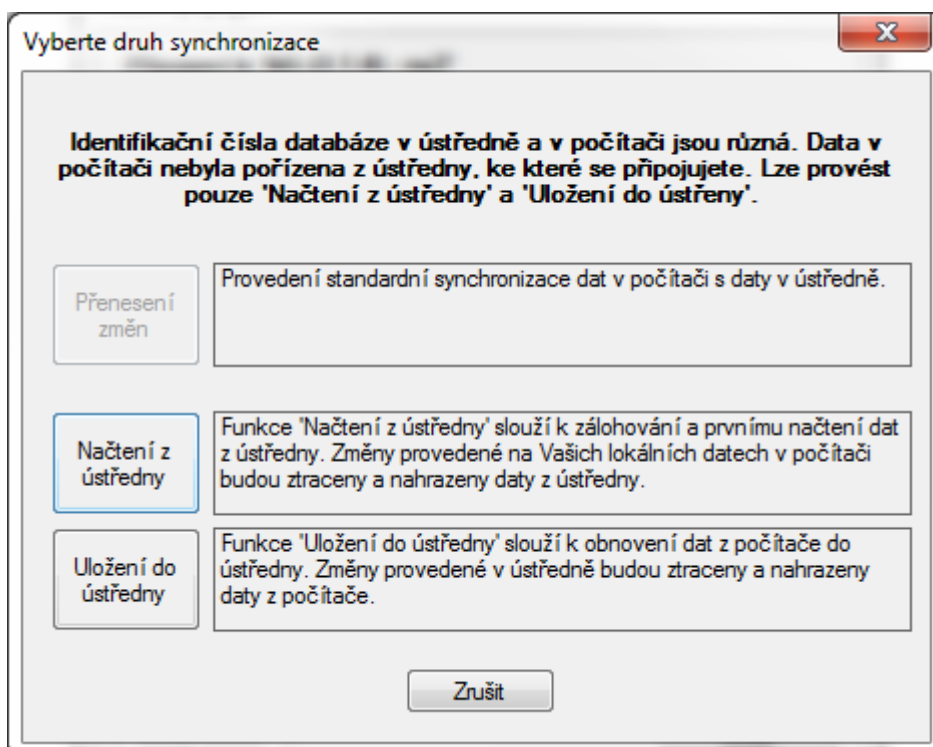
Vyberte druh synchronizace

Identifikační čísla databáze v ústředně a v počítači jsou různá. Data v počítači nebyla pořízena z ústředny, ke které se připojujete. Lze provést pouze 'Načtení z ústředny' a 'Uložení do ústřeny'.

Přenesení změn

Provedení standardní synchronizace dat v počítači s daty v ústředně.

Načtení z ústředny

Funkce 'Načtení z ústředny' slouží k zálohování a prvnímu načtení dat z ústředny. Změny provedené na Vašich lokálních datech v počítači budou ztraceny a nahrazeny daty z ústředny.

Uložení do ústředny

Funkce 'Uložení do ústředny' slouží k obnovení dat z počítače do ústředny. Změny provedené v ústředně budou ztraceny a nahrazeny daty z počítače.

Zrušit